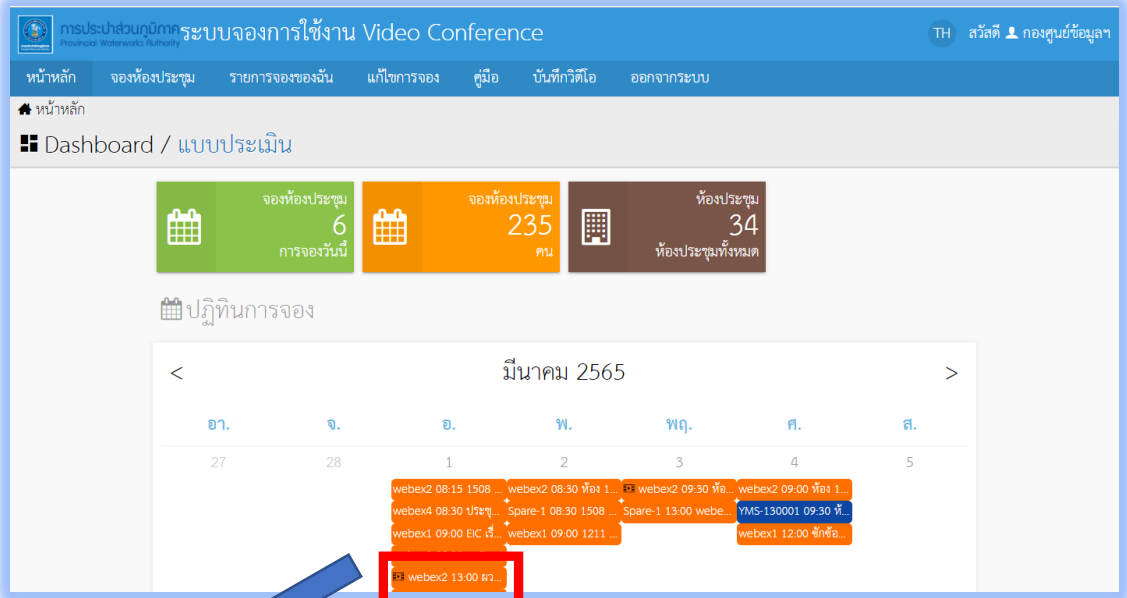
การประปาส่วนภูมิภาค
Provincial Waterworks Authority
ระบบจองการใช้งาน Video Conference

TH สวัสดี กองศูนย์ข้อมูลฯ

หน้าหลัก | จองห้องประชุม | รายการจองของฉัน | แก้ไขการจอง | คู่มือ | บันทึกวิดีโอ | ออกจากระบบ

หน้าหลัก

Dashboard / แบบประเมิน

จองห้องประชุม
6
การจองวันนี้

จองห้องประชุม
235
คน

ห้องประชุม
34
ห้องประชุมทั้งหมด

ปฏิทินการจอง

<

มีนาคม 2565

>

| อา. | จ. | อ. | พ. | พฤ. | ศ. | ส. |
|---|---|---|---|---|---|---|
| 27 | 28 | 1 | 2 | 3 | 4 | 5 |
| | | webex2 08:15 1508 ... | webex2 08:30 ห้อง 1... | webex2 09:30 ห้อ... | webex2 09:00 ห้อง 1... | |
| | | webex4 08:30 ประชุ... | Spare-1 08:30 1508 ... | Spare-1 13:00 webe... | YMS-130001 09:30 ห้... | |
| | | webex1 09:00 EIC เรื่... | webex1 09:00 1211 ... | | webex1 12:00 ซักซ้อ... | |
| | | webex2 13:00 ผว... | | | | |